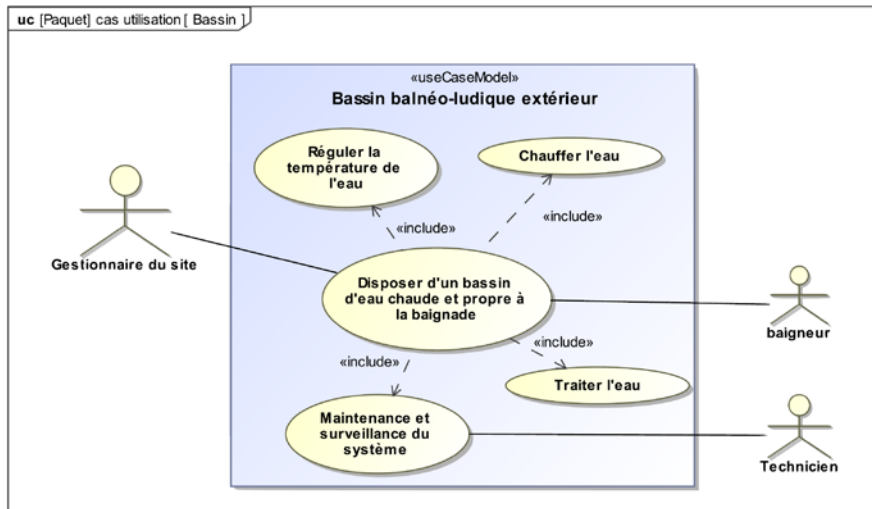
uc [Paquet] cas utilisation [ Bassin ]

«useCaseModel»
Bassin balnéo-ludique extérieur

Réguler la température de l'eau

Chauffer l'eau

«include»

«include»

Gestionnaire du site

Disposer d'un bassin d'eau chaude et propre à la baignade

baigneur

«include»

«include»

Traiter l'eau

Maintenance et surveillance du système

Technicien